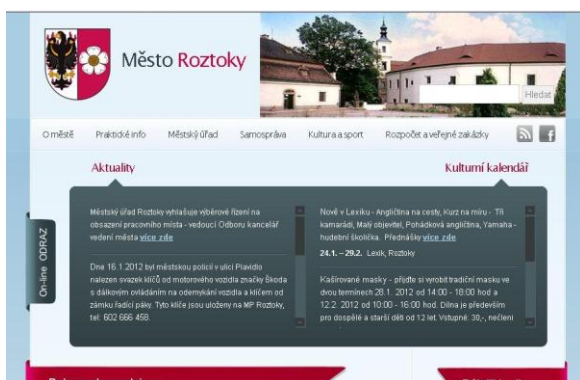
Město Roztoky

Hledat

O městě Praktické info Městský úřad Samospráva Kultura a sport Rozpočet a veřejné zakázky

Aktuality

Kulturní kalendář

On-line ODRAZ

Městský úřad Roztoky vyhlašuje výběrové řízení na obsazení pracovního místa - vedoucí Odboru kancelář vedení města více zde

Dne 16.1.2012 byl městskou policií v ulici Plavidlo nalezen svazek klíčů od motorového vozidla značky Škoda s dálkovým ovládáním na odemykání vozidla a klíčem od zámku řadicí páky. Tyto klíče jsou uloženy na MP Roztoky, tel: 602 666 458.

Nově v Lexiku - Angličtina na cesty, Kurz na míru - Tři kamarádi, Malý objevitel, Pohádková angličtina, Yamaha - hudební školička. Přednášky více zde

24.1. – 29.2. Lexik, Roztoky

Kašírované masky - přijďte si vyrobit tradiční masku ve dvou termínech 28.1. 2012 od 14:00 - 18:00 hod a 12.2. 2012 od 10:00 - 16:00 hod. Dílna je především pro dospělé a starší děti od 12 let. Vstupné: 30,-, nečlení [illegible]